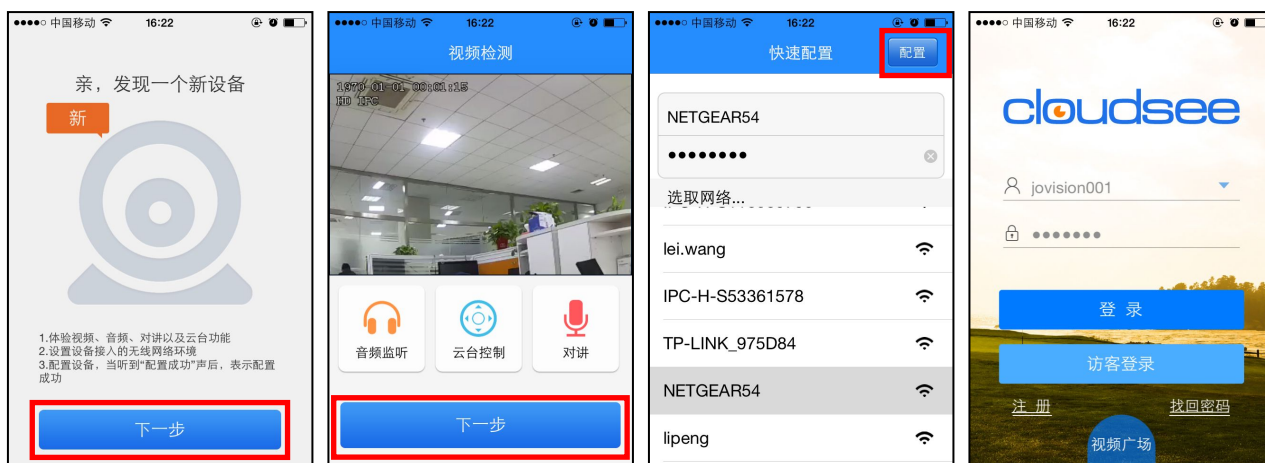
●●●●○ 中国移动 16:22

亲，发现一个新设备

新

1.体验视频、音频、对讲以及云台功能
2.设置设备接入的无线网络环境
3.配置设备，当听到"配置成功"声后，表示配置成功

下一步

●●●●○ 中国移动 16:22

视频检测

1970-01-01 00:01:15
HD IPC

音频监听

云台控制

对讲

下一步

●●●●○ 中国移动 16:22

快速配置

配置

NETGEAR54

••••••••

选取网络...

lei.wang

IPC-H-S53361578

TP-LINK_975D84

NETGEAR54

lipeng

●●●●○ 中国移动 16:22

cloudsee

jovision001

•••••••

登 录

访客登录

注 册

找回密码

视频广场